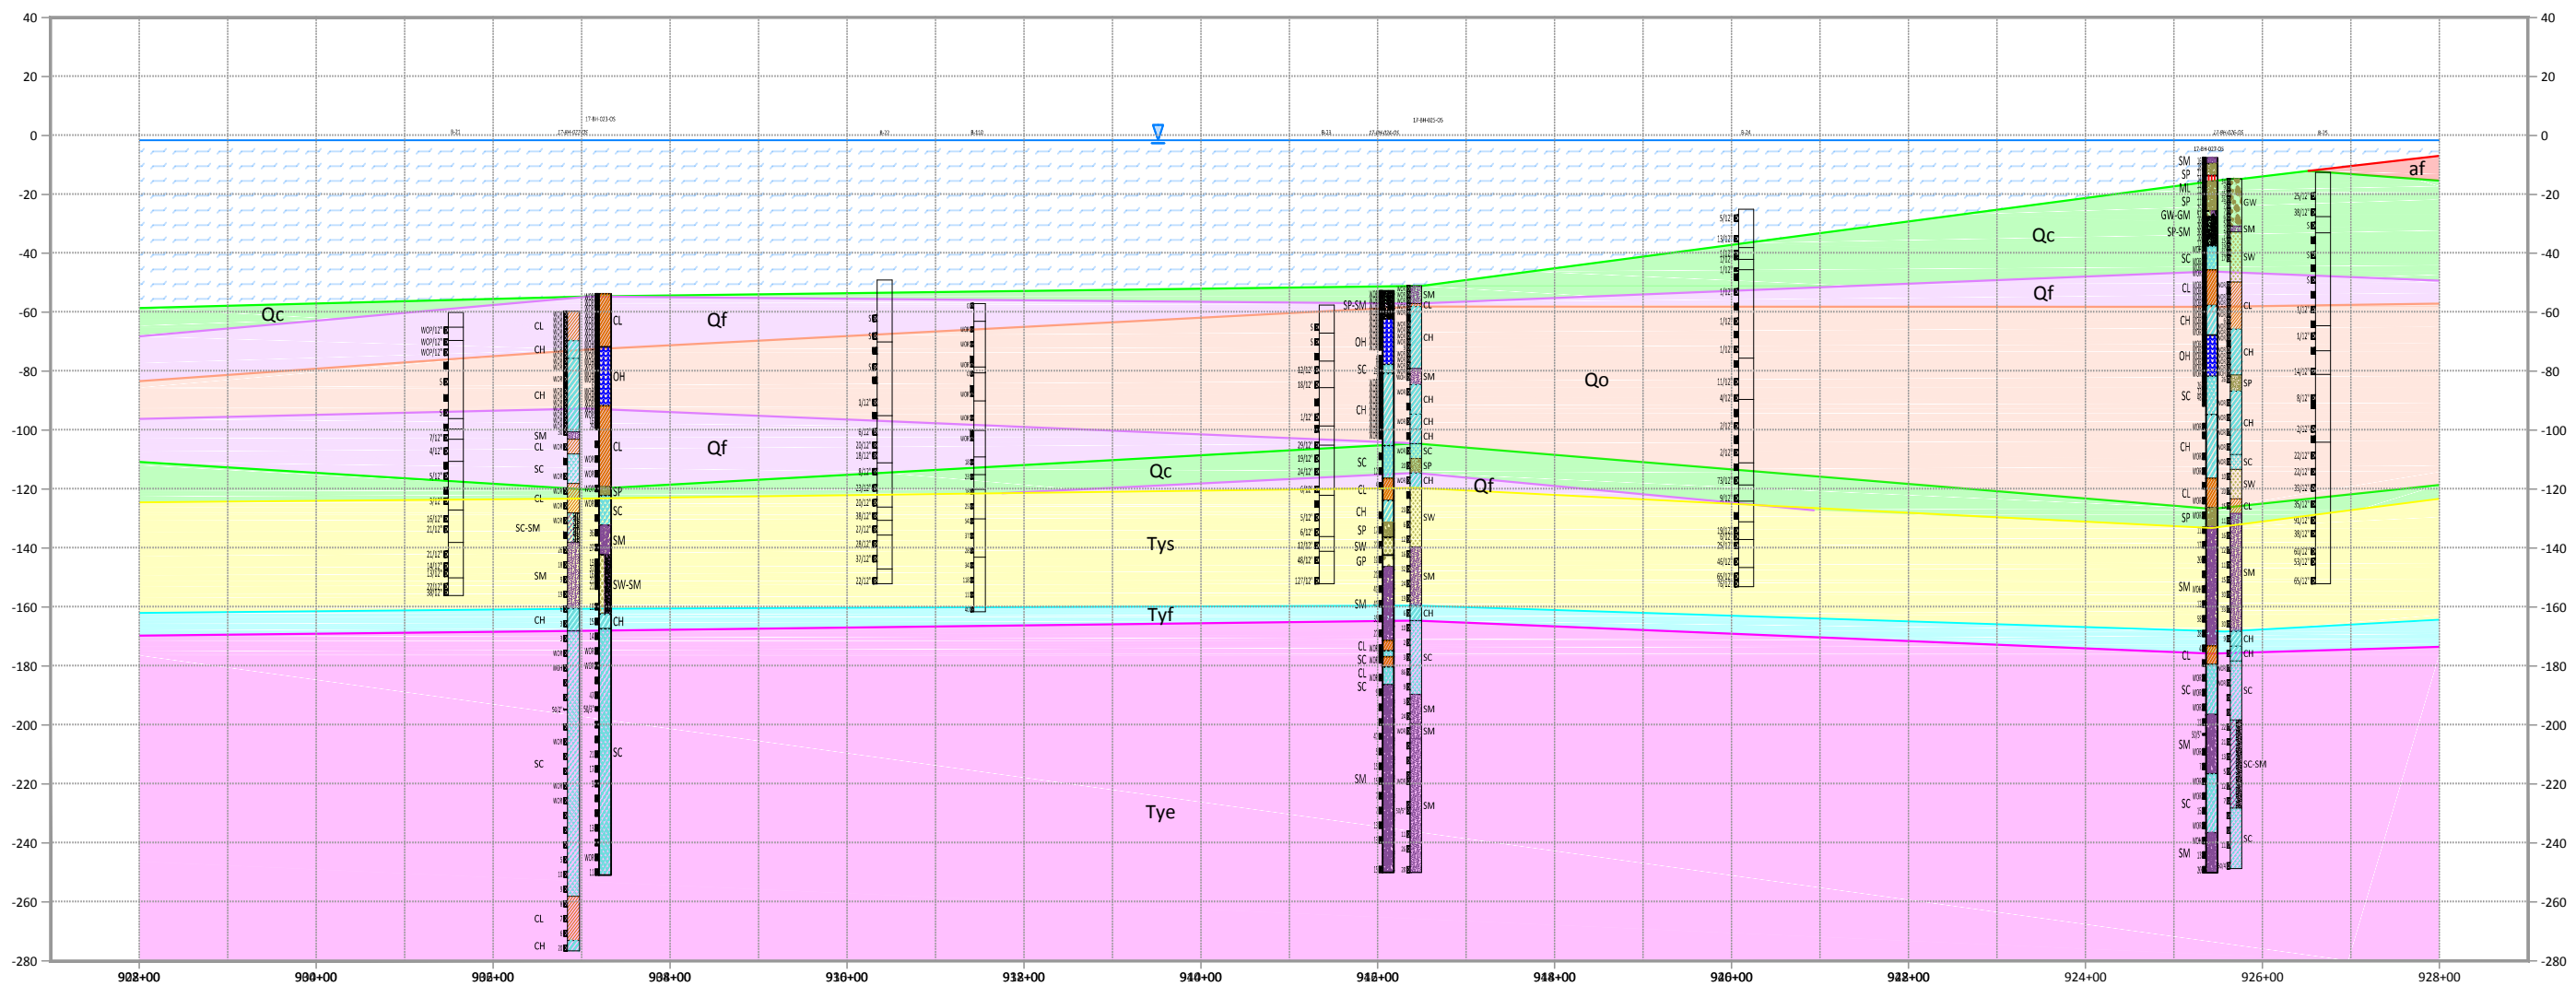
40
20
0
-20
-40
-60
-80
-100
-120
-140
-160
-180
-200
-220
-240
-260
-280

40
20
0
-20
-40
-60
-80
-100
-120
-140
-160
-180
-200
-220
-240
-260
-280

af
Qc
Qf
Qc
Qf
Qo
Qf
Qc
Qf
Tys
Tyf
Tye

CL
CH
CH
SM
CL
SC
CL
SC-SM
SM
CH
SC
CL
CH

CL
OH
CL
SP
SC
SM
SW-SM
CH
SC

SP-SM
OH
SC
CH
SC
CL
CH
SP
SW
GP
SM
CL
SC
CL
SC
SM

SM
CL
CH
SM
CH
CH
CH
SC
SP
CH
SW
SM
CH
SC
SM
SM
SM

SM
SP
ML
SP
GW-GM
SP-SM
SC
CL
CH
OH
SC
CH
CL
SP
SM
CL
SC
SM
SC
SM

GW
SM
SW
CL
CH
SP
CH
SC
SW
CL
SM
CH
CH
SC
SC-SM
SC

900+00
902+00
904+00
906+00
908+00
910+00
912+00
914+00
916+00
918+00
920+00
922+00
924+00
926+00
928+00